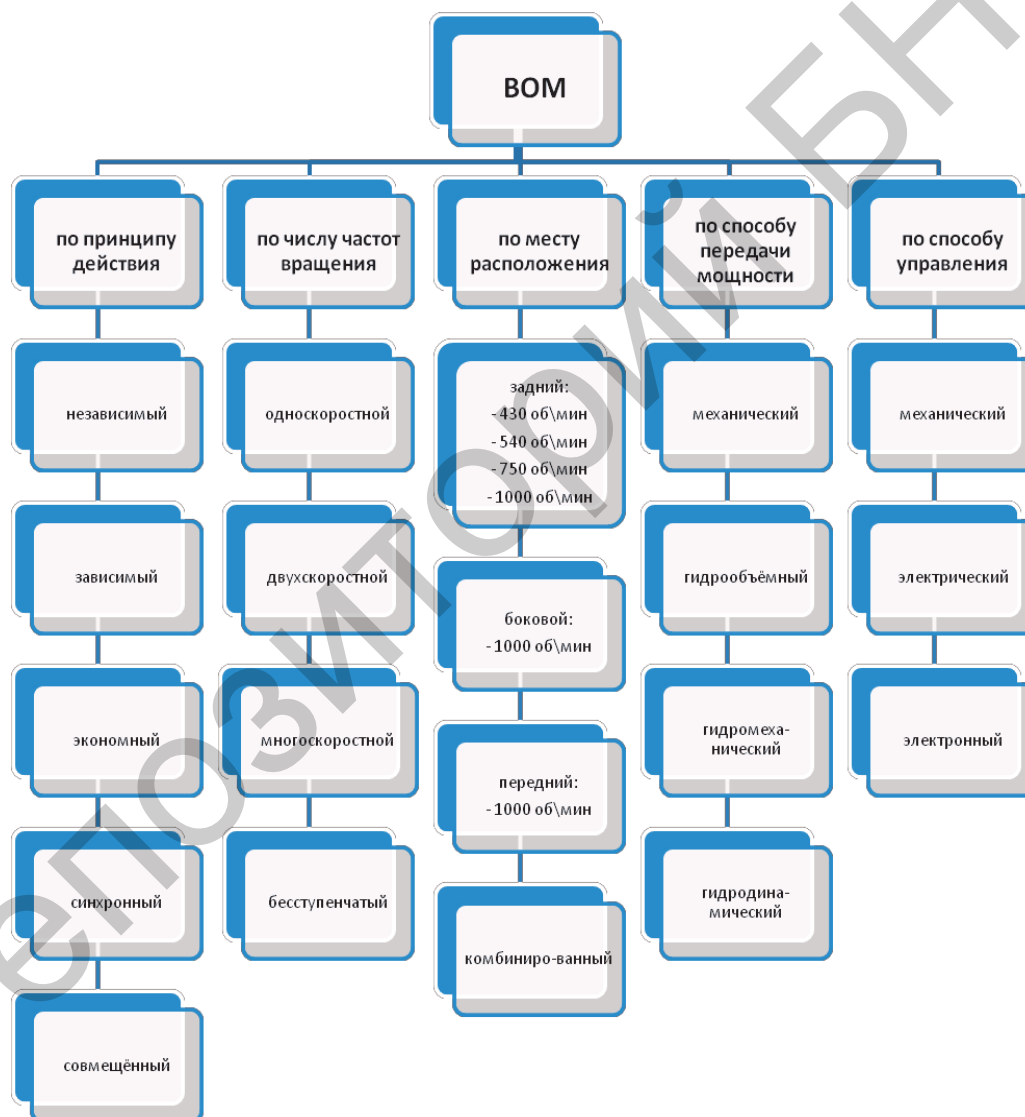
ВОМ

по принципу действия

независимый

зависимый

экономный

синхронный

совмещённый

по числу частот вращения

односкоростной

двухскоростной

многоскоростной

бесступенчатый

по месту расположения

задний:
-430 об\мин
- 540 об\мин
-750 об\мин
-1000 об\мин

боковой:
-1000 об\мин

передний:
-1000 об\мин

комбиниро-ванный

по способу передачи мощности

механический

гидрообъёмный

гидромеханический

гидродинамический

по способу управления

механический

электрический

электронный

РЕПОЗИТОРИЙ БНТУ